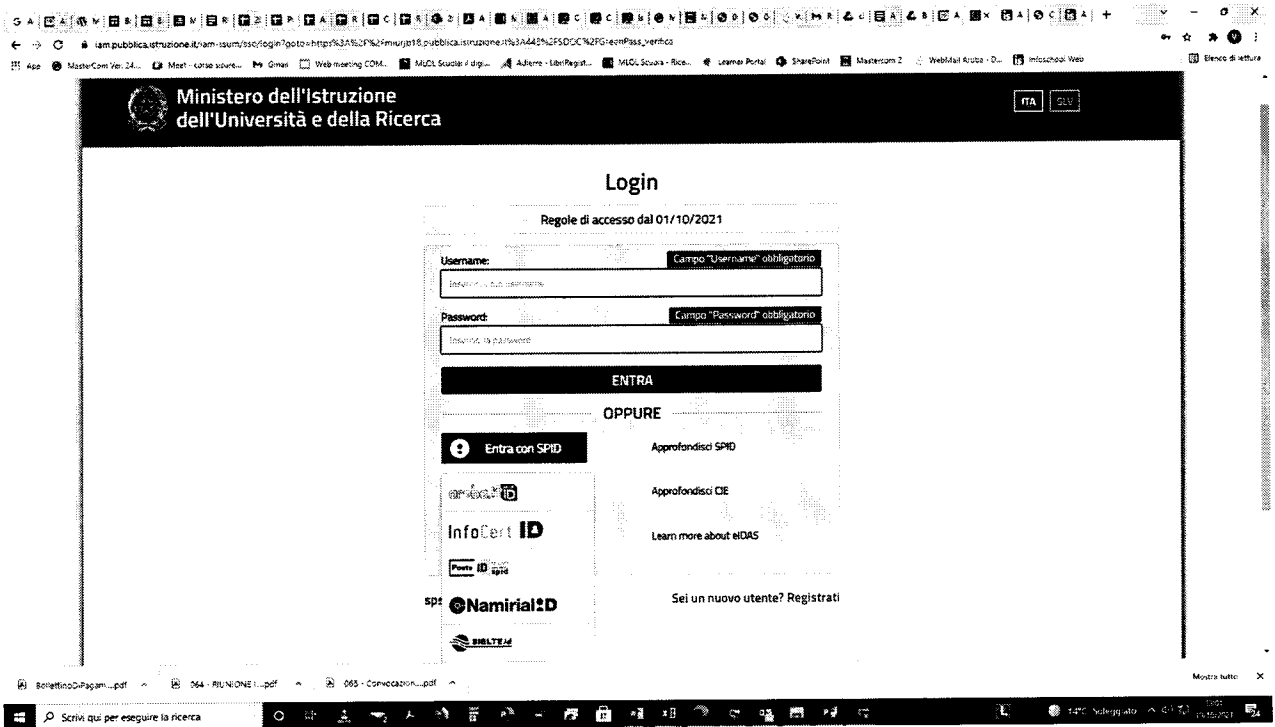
iam.pubblica.istruzione.it/iam-ssum/sso/login?goto=https%3A%2F%2Fmiurjb18.pubblica.istruzione.it%3A443%2FSDSC%2FG=eomPass_verifica

App MasterCom Ver. 24... Meet - corso sicure... Gmail Web meeting COM... MLOL Scuola: il digi... Adierre - LibriRegist... MLOL Scuola - Rice... Learner Portal SharePoint Mastercom 2 WebMail Aruba - D... Infoschool Web Elenco di lettura

Ministero dell'Istruzione dell'Università e della Ricerca

ITA SLV

Login

Regole di accesso dal 01/10/2021

Username: Campo "Username" obbligatorio

Inserisci il tuo username

Password: Campo "Password" obbligatorio

Inserisci la password

ENTRA

OPPURE

Entra con SPID

Approfondisci SPID

aruba.it ID

Approfondisci CIE

InfoCert ID

Learn more about eIDAS

Poste ID spid

sp: Namirial ID

Sei un nuovo utente? Registrati

SIELTE ID

BollettinoDiPagam....pdf 064 - RIUNIONE I....pdf 065 - Convocazion....pdf

Mostra tutto

Scrivi qui per eseguire la ricerca

14°C Soleggiato